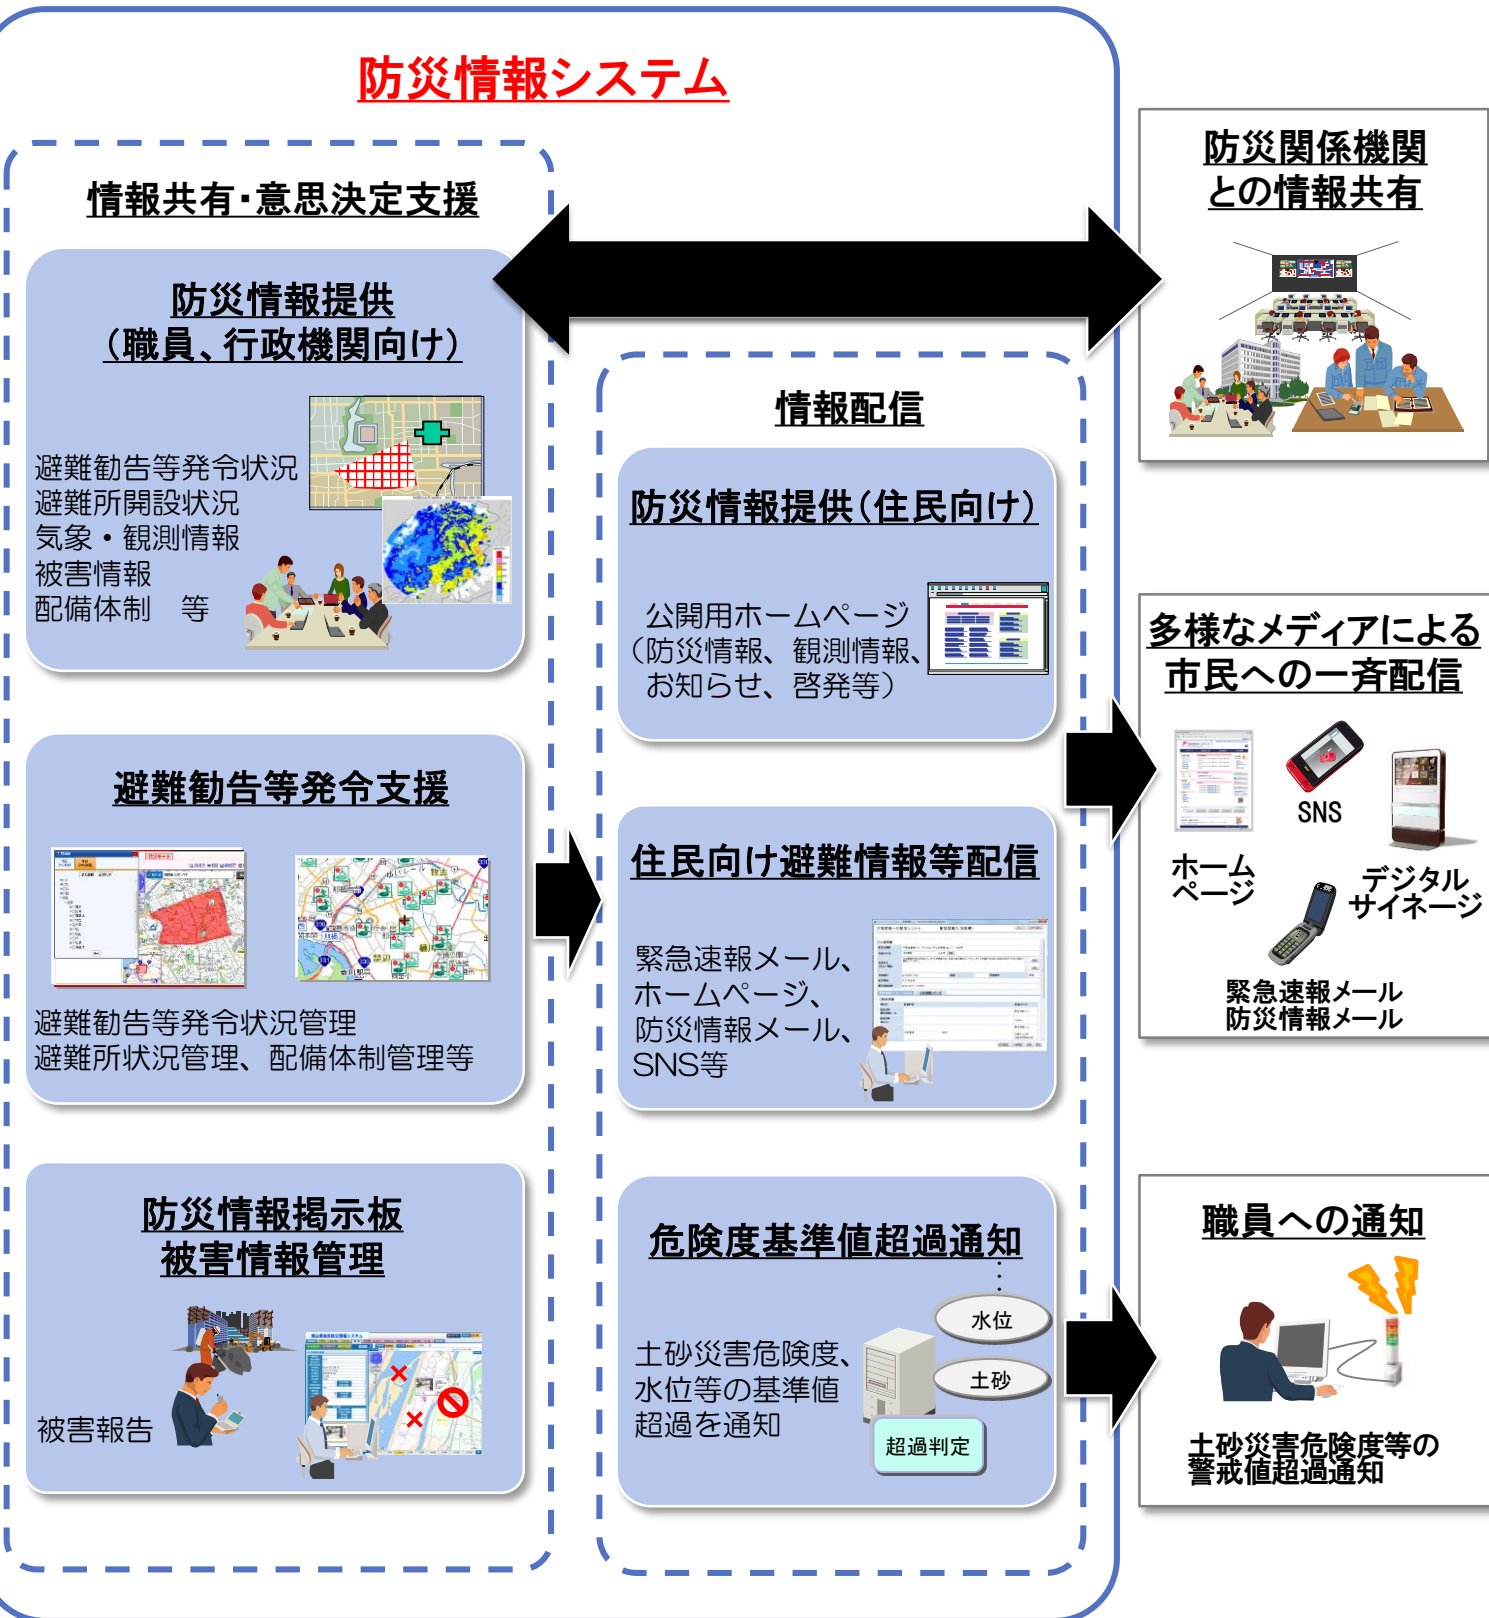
防災情報システム

情報共有・意思決定支援

防災情報提供
（職員、行政機関向け）

避難勧告等発令状況
避難所開設状況
気象・観測情報
被害情報
配備体制　等

避難勧告等発令支援

避難勧告等発令状況管理
避難所状況管理、配備体制管理等

防災情報掲示板
被害情報管理

被害報告

情報配信

防災情報提供（住民向け）

公開用ホームページ
（防災情報、観測情報、お知らせ、啓発等）

住民向け避難情報等配信

緊急速報メール、
ホームページ、
防災情報メール、
SNS等

危険度基準値超過通知

土砂災害危険度、
水位等の基準値
超過を通知

水位
土砂
超過判定

防災関係機関
との情報共有

多様なメディアによる
市民への一斉配信

SNS
ホーム
ページ
デジタル
サイネージ
緊急速報メール
防災情報メール

職員への通知

土砂災害危険度等の
警戒値超過通知